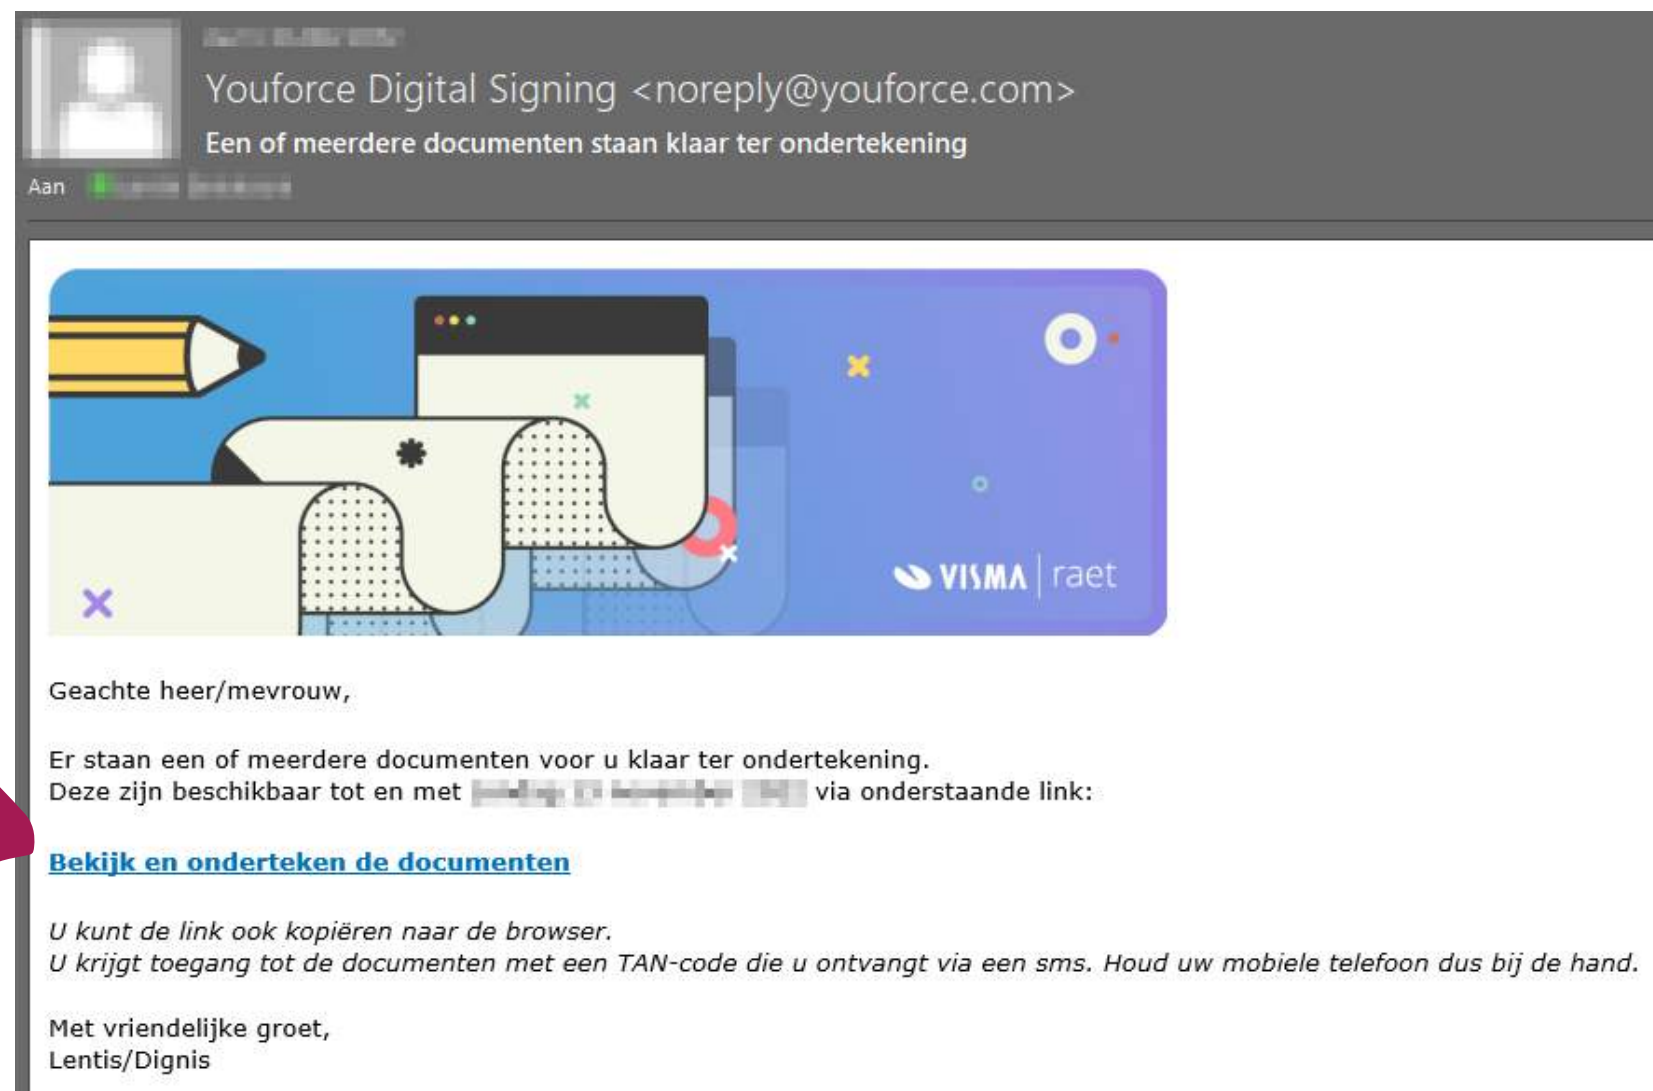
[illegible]
Youforce Digital Signing <noreply@youforce.com>
Een of meerdere documenten staan klaar ter ondertekening
Aan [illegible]

VISMA | raet

Geachte heer/mevrouw,

Er staan een of meerdere documenten voor u klaar ter ondertekening.
Deze zijn beschikbaar tot en met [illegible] via onderstaande link:

Bekijk en onderteken de documenten

U kunt de link ook kopiëren naar de browser.
U krijgt toegang tot de documenten met een TAN-code die u ontvangt via een sms. Houd uw mobiele telefoon dus bij de hand.

Met vriendelijke groet,
Lentis/Dignis